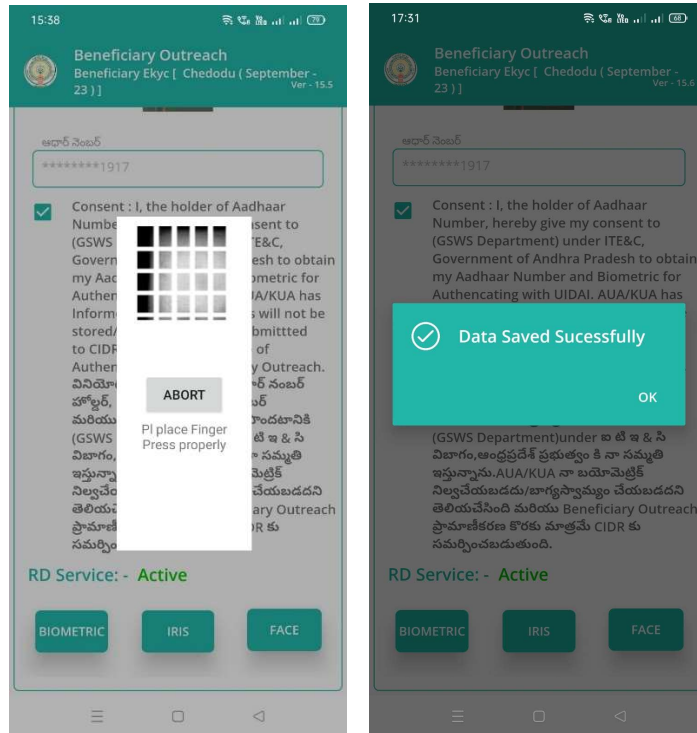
15:38

Beneficiary Outreach
Beneficiary Ekyc [ Chedodu ( September - 23 ) ]
Ver - 15.5

ఆధార్ నెంబర్
********1917

Consent : I, the holder of Aadhaar Number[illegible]consent to (GSWS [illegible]TE&C, Govern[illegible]desh to obtain my Aad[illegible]iometric for Authen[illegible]UA/KUA has Inform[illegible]s will not be stored/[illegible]ubmitted to CIDR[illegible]of Authen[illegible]y Outreach. వినియో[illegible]ర్ నంబర్ హోల్డర్, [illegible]ర్ మరియు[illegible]ందటానికి (GSWS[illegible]టి ఇ & సి విభాగం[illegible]సమ్మతి ఇస్తున్నా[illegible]మెట్రిక్ నిల్వచేయ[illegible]చేయబడదని తెలియచే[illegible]ary Outreach ప్రామాణీ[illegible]DR కు సమర్పిం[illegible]

ABORT

Pl place Finger
Press properly

RD Service: - Active

BIOMETRIC
IRIS
FACE

17:31

Beneficiary Outreach
Beneficiary Ekyc [ Chedodu ( September - 23 ) ]
Ver - 15.6

ఆధార్ నెంబర్
********1917

Consent : I, the holder of Aadhaar Number, hereby give my consent to (GSWS Department) under ITE&C, Government of Andhra Pradesh to obtain my Aadhaar Number and Biometric for Authencating with UIDAI. AUA/KUA has

Data Saved Sucessfully

OK

(GSWS Department)under ఐ టి ఇ & సి విభాగం,ఆంధ్రప్రదేశ్ ప్రభుత్వం కి నా సమ్మతి ఇస్తున్నాను.AUA/KUA నా బయోమెట్రిక్ నిల్వచేయబడదు/బాగ్యస్వామ్యం చేయబడదని తెలియచేసింది మరియు Beneficiary Outreach ప్రామాణీకరణ కొరకు మాత్రమే CIDR కు సమర్పించబడుతుంది.

RD Service: - Active

BIOMETRIC
IRIS
FACE